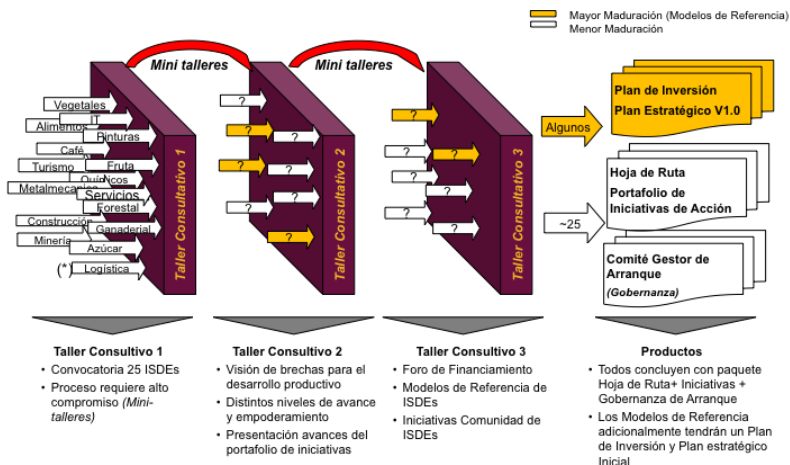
Mayor Maduración (Modelos de Referencia)
Menor Maduración

Mini talleres
Mini talleres

Vegetales
IT
Alimentos
Pinturas
Café
Fruta
Turismo
Químicos
Metalmecánica
Servicios
Forestal
Construcción
Ganadería
Minería
Azúcar
(*)
Logística

Taller Consultivo 1

?
?
?
?
?
?
?
?
?
?

Taller Consultivo 2

?
?
?
?
?
?
?
?
?

Taller Consultivo 3

Algunos
Plan de Inversión
Plan Estratégico V1.0

~25
Hoja de Ruta
Portafolio de Iniciativas de Acción

Comité Gestor de Arranque
(Gobernanza)

Taller Consultivo 1
• Convocatoria 25 ISDEs
• Proceso requiere alto compromiso (Mini-talleres)

Taller Consultivo 2
• Visión de brechas para el desarrollo productivo
• Distintos niveles de avance y empoderamiento
• Presentación avances del portafolio de iniciativas

Taller Consultivo 3
• Foro de Financiamiento
• Modelos de Referencia de ISDEs
• Iniciativas Comunidad de ISDEs

Productos
• Todos concluyen con paquete Hoja de Ruta+ Iniciativas + Gobernanza de Arranque
• Los Modelos de Referencia adicionalmente tendrán un Plan de Inversión y Plan estratégico Inicial